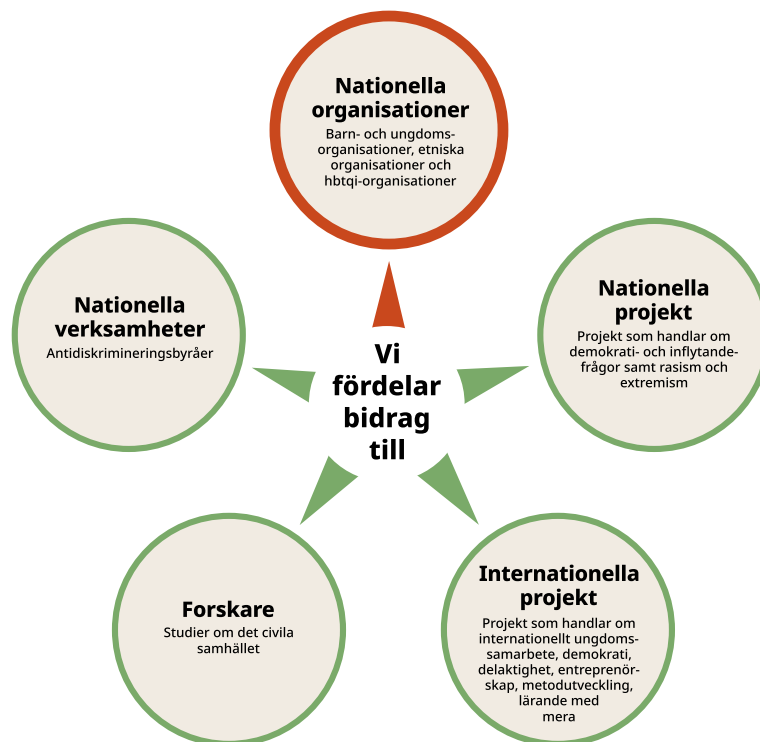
Nationella organisationer
Barn- och ungdomsorganisationer, etniska organisationer och hbtqi-organisationer

Nationella verksamheter
Antidiskrimineringsbyråer

Vi fördelar bidrag till

Nationella projekt
Projekt som handlar om demokrati- och inflytandefrågor samt rasism och extremism

Forskare
Studier om det civila samhället

Internationella projekt
Projekt som handlar om internationellt ungdomssamarbete, demokrati, delaktighet, entreprenörskap, metodutveckling, lärande med mera